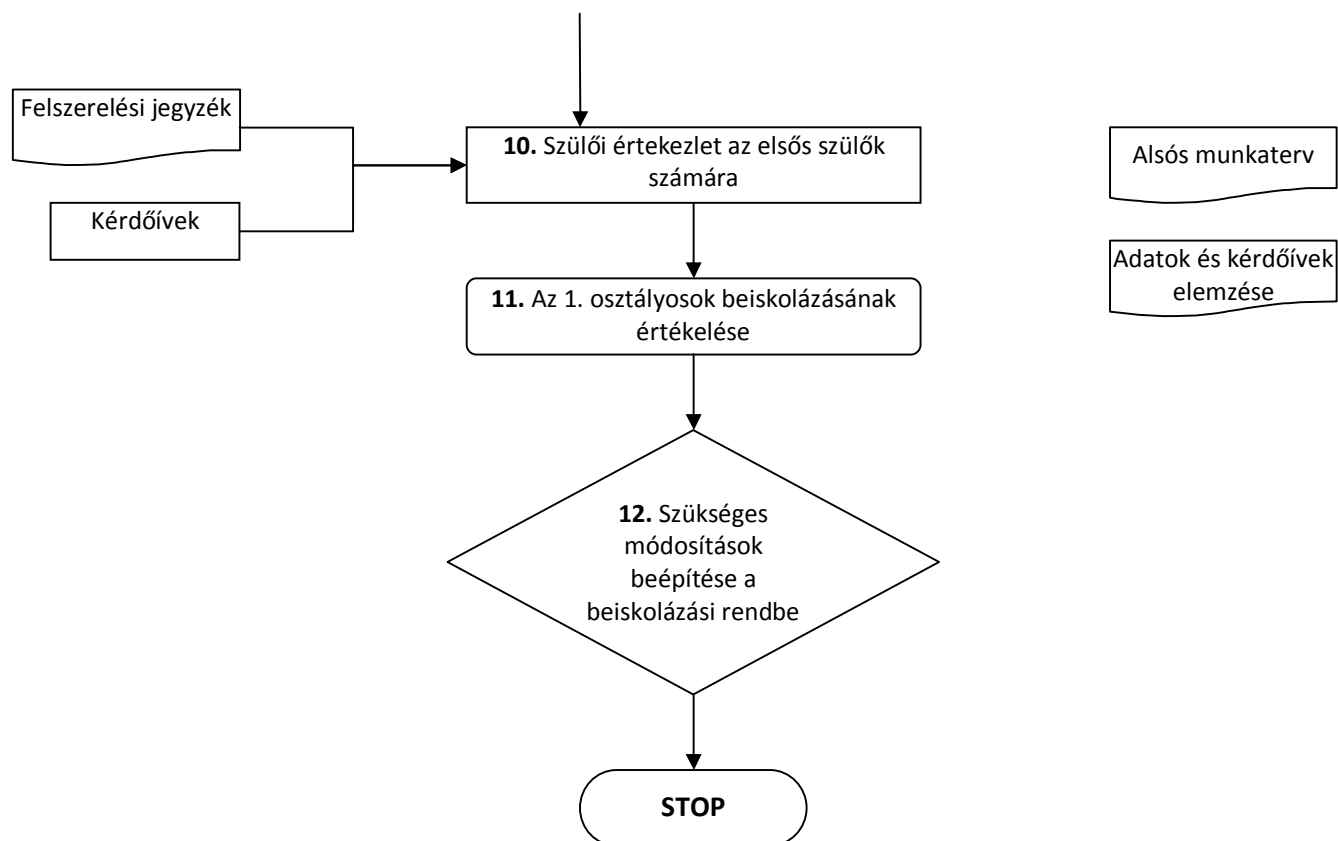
Felszerelési jegyzék

Kérdőívek

**10.** Szülői értekezlet az elsős szülők számára

Alsós munkaterv

Adatok és kérdőívek elemzése

**11.** Az 1. osztályosok beiskolázásának értékelése

**12.** Szükséges módosítások beépítése a beiskolázási rendbe

**STOP**